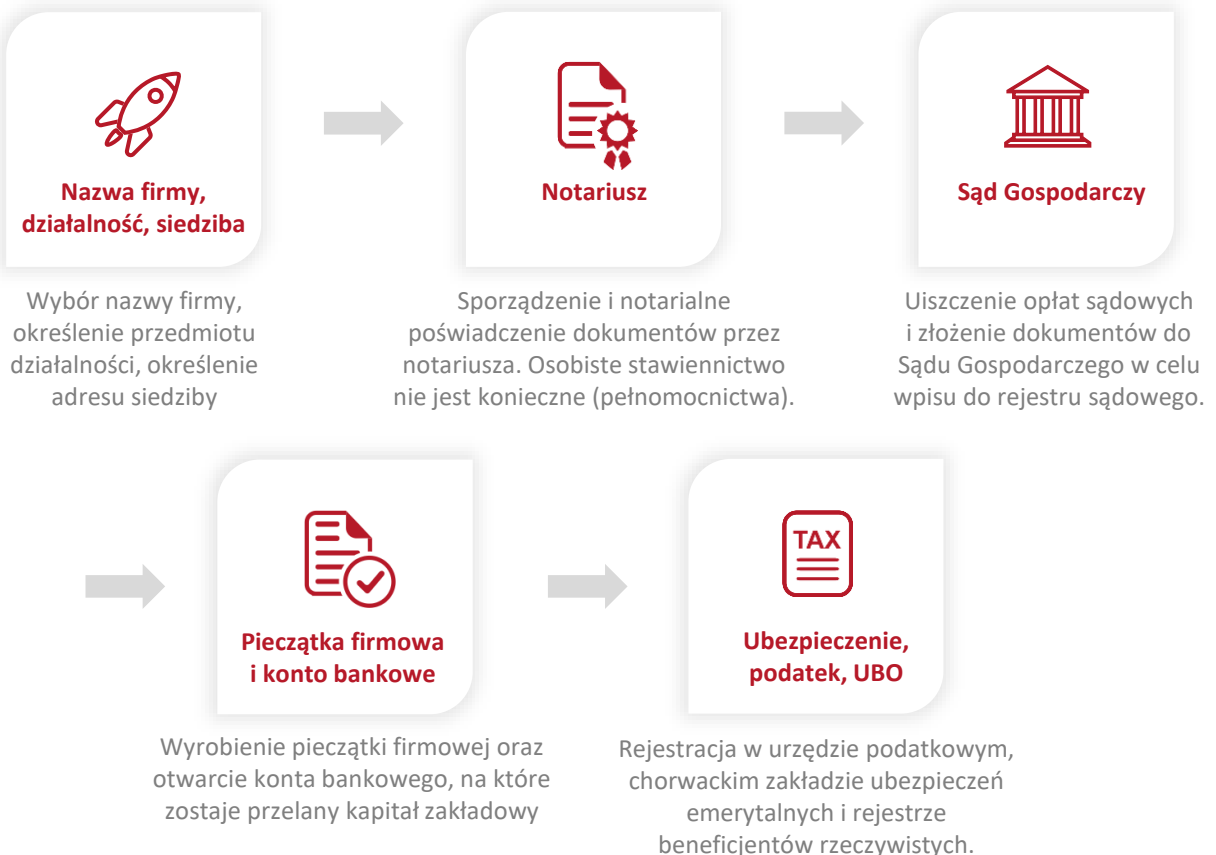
Nazwa firmy, działalność, siedziba

Wybór nazwy firmy, określenie przedmiotu działalności, określenie adresu siedziby

Notariusz

Sporządzenie i notarialne poświadczenie dokumentów przez notariusza. Osobiste stawiennictwo nie jest konieczne (pełnomocnictwa).

Sąd Gospodarczy

Uiszczenie opłat sądowych i złożenie dokumentów do Sądu Gospodarczego w celu wpisu do rejestru sądowego.

Pieczątka firmowa i konto bankowe

Wyrobienie pieczątki firmowej oraz otwarcie konta bankowego, na które zostaje przelany kapitał zakładowy

TAX

Ubezpieczenie, podatek, UBO

Rejestracja w urzędzie podatkowym, chorwackim zakładzie ubezpieczeń emerytalnych i rejestrze beneficjentów rzeczywistych.